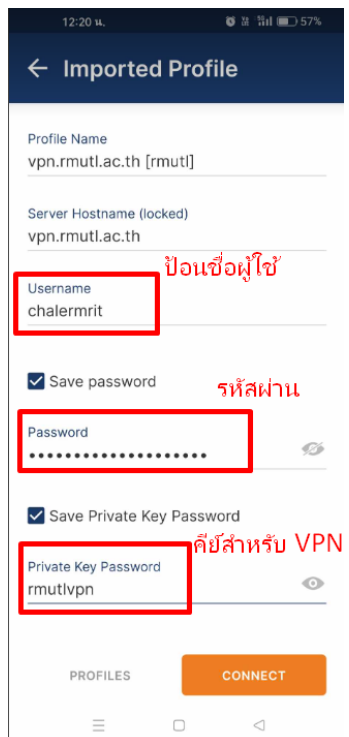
12:20 น. 57%

← Imported Profile

Profile Name
vpn.rmutl.ac.th [rmutl]

Server Hostname (locked)
vpn.rmutl.ac.th

ป้อนชื่อผู้ใช้
Username
chalermrit

Save password

รหัสผ่าน
Password
••••••••••••••••••••

Save Private Key Password

คีย์สำหรับ VPN
Private Key Password
rmutlvpn

PROFILES
CONNECT